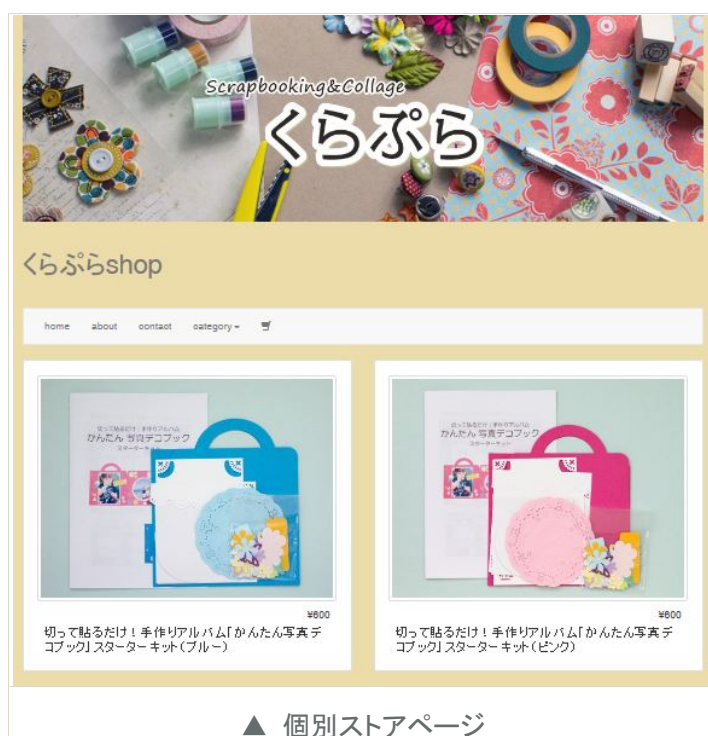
Scrapbooking&Collage
くらぷら

くらぷらshop

home about contact category

切って貼るだけ！手作りアルバム
かんたん写真デコブック
スターターキット

¥600
切って貼るだけ！手作りアルバム「かんたん写真デコブック」スターターキット（ブルー）

切って貼るだけ！手作りアルバム
かんたん写真デコブック
スターターキット

¥600
切って貼るだけ！手作りアルバム「かんたん写真デコブック」スターターキット（ピンク）

▲ 個別ストアページ